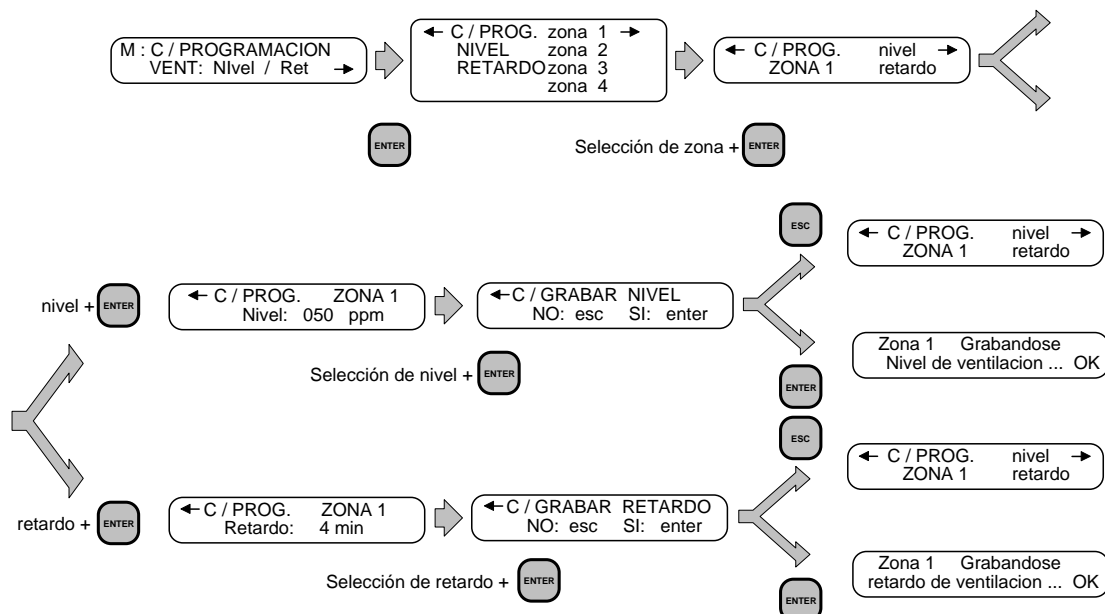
M : C / PROGRAMACION
VENT: NIvel / Ret →

← C / PROG. zona 1 →
NIVEL zona 2
RETARDO zona 3
zona 4

← C / PROG. nivel →
ZONA 1 retardo

ENTER

Selección de zona + ENTER

ESC

← C / PROG. nivel →
ZONA 1 retardo

nivel + ENTER

← C / PROG. ZONA 1
Nivel: 050 ppm

←C / GRABAR NIVEL
NO: esc SI: enter

Zona 1 Grabandose
Nivel de ventilacion ... OK

Selección de nivel + ENTER

ENTER

ESC

← C / PROG. nivel →
ZONA 1 retardo

retardo + ENTER

← C / PROG. ZONA 1
Retardo: 4 min

←C / GRABAR RETARDO
NO: esc SI: enter

Zona 1 Grabandose
retardo de ventilacion ... OK

Selección de retardo + ENTER

ENTER